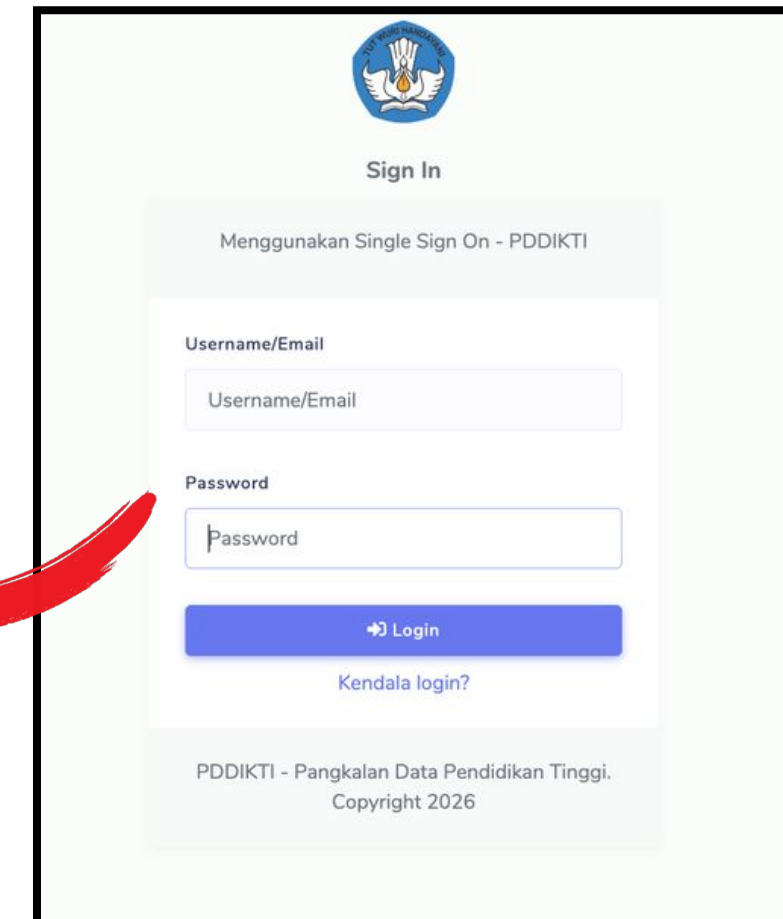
TUT WURI HANDAYANI

Sign In

Menggunakan Single Sign On - PDDIKTI

Username/Email

Username/Email

Password

Password

Login

Kendala login?

PDDIKTI - Pangkalan Data Pendidikan Tinggi. Copyright 2026